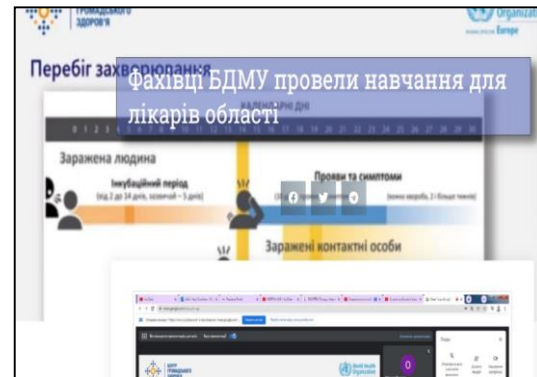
ГРОМАДСЬКОГО ЗДОРОВ'Я

Organization Europe

Перебіг захворювання

Фахівці БДМУ провели навчання для лікарів області

КАЛЕНДАРНІ ДНІ

0 1 2 3 4 5 6 7 8 9 10 11 12 13 14 15 16 17 18 19 20 21 22 23 24 25 26 27 28 29 30

Заражена людина

Інкубаційний період (від 2 до 14 днів, зазвичай – 5 днів)

Прояви та симптоми

Заражені контактні особи

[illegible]